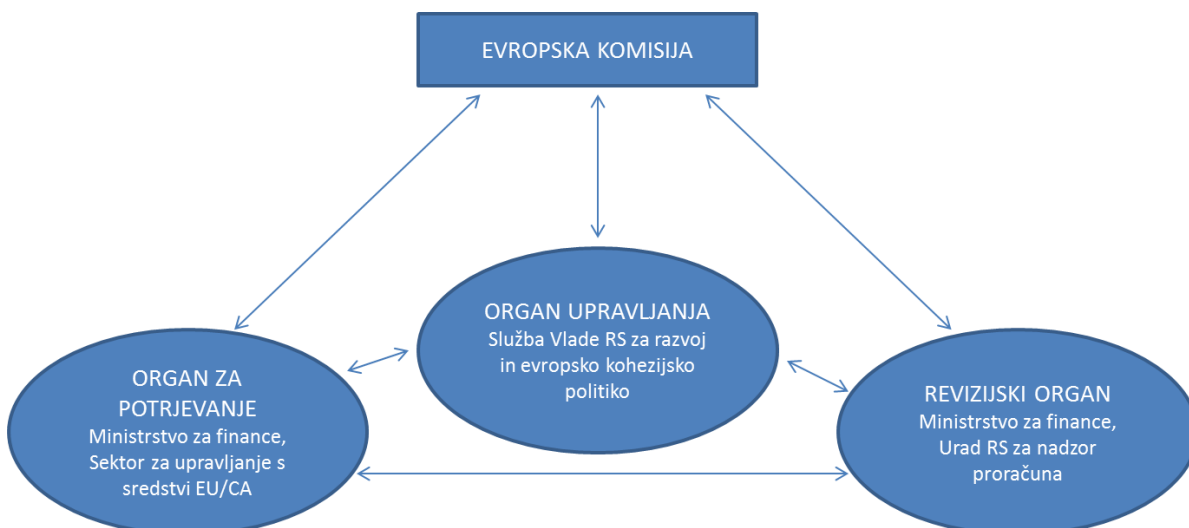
EVROPSKA KOMISIJA

ORGAN UPRAVLJANJA
Služba Vlade RS za razvoj in evropsko kohezijsko politiko

ORGAN ZA POTRJEVANJE
Ministrstvo za finance, Sektor za upravljanje s sredstvi EU/CA

REVIZIJSKI ORGAN
Ministrstvo za finance, Urad RS za nadzor proračuna